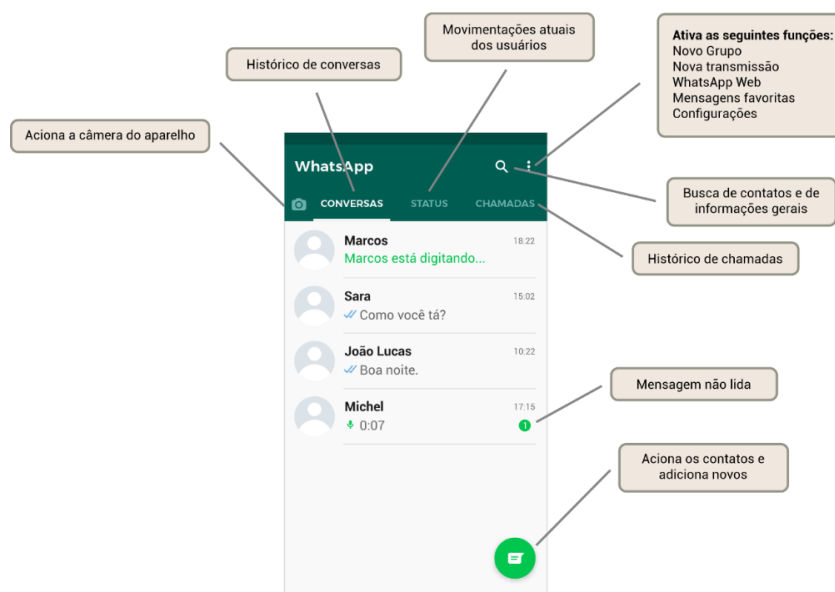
Movimentações atuais dos usuários

Histórico de conversas

Ativa as seguintes funções:
Novo Grupo
Nova transmissão
WhatsApp Web
Mensagens favoritas
Configurações

Aciona a câmera do aparelho

WhatsApp

CONVERSAS STATUS CHAMADAS

Busca de contatos e de informações gerais

Histórico de chamadas

Marcos 18:22
Marcos está digitando...

Sara 15:02
Como você tá?

João Lucas 10:22
Boa noite.

Michel 17:15
0:07 1

Mensagem não lida

Aciona os contatos e adiciona novos